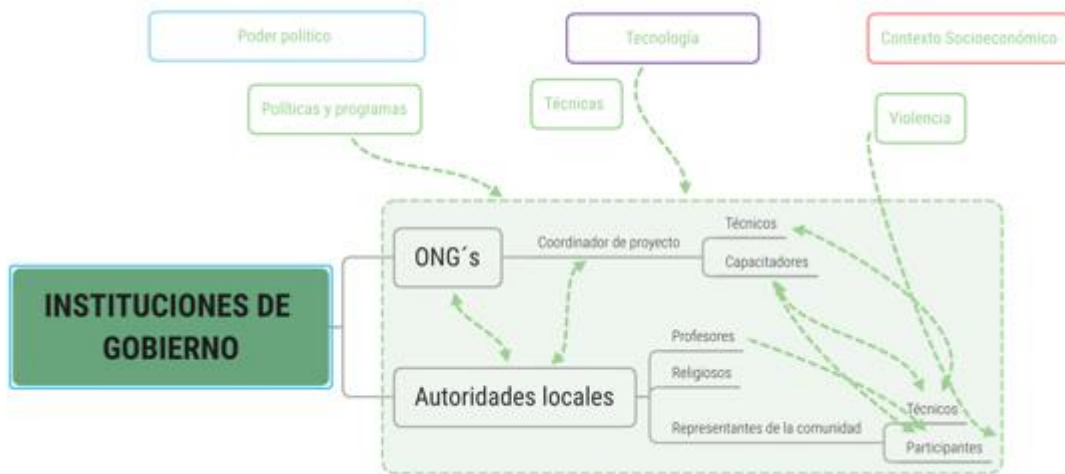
Poder político

Tecnología

Contexto Socioeconómico

Políticas y programas

Técnicas

Violencia

INSTITUCIONES DE GOBIERNO

ONG´s

Coordinador de proyecto

Técnicos

Capacitadores

Autoridades locales

Profesores

Religiosos

Representantes de la comunidad

Técnicos

Participantes